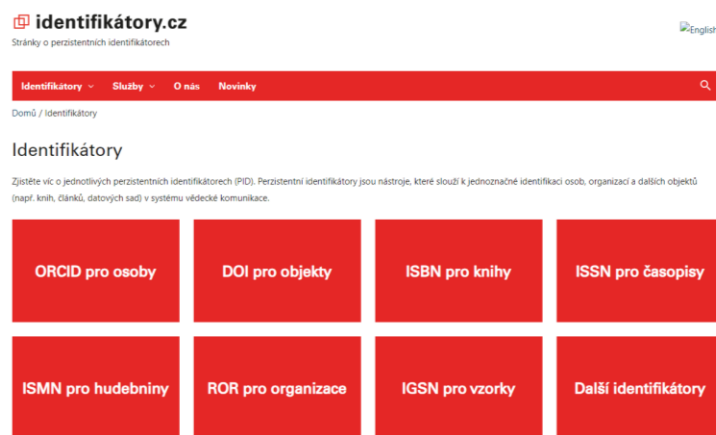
identifikátory.cz
Stránky o perzistentních identifikátorech

English

Identifikátory Služby O nás Novinky

Domů / Identifikátory

Identifikátory

Zjistěte víc o jednotlivých perzistentních identifikátorech (PID). Perzistentní identifikátory jsou nástroje, které slouží k jednoznačné identifikaci osob, organizací a dalších objektů (např. knih, článků, datových sad) v systému vědecké komunikace.

ORCID pro osoby

DOI pro objekty

ISBN pro knihy

ISSN pro časopisy

ISMN pro hudebniny

ROR pro organizace

IGSN pro vzorky

Další identifikátory